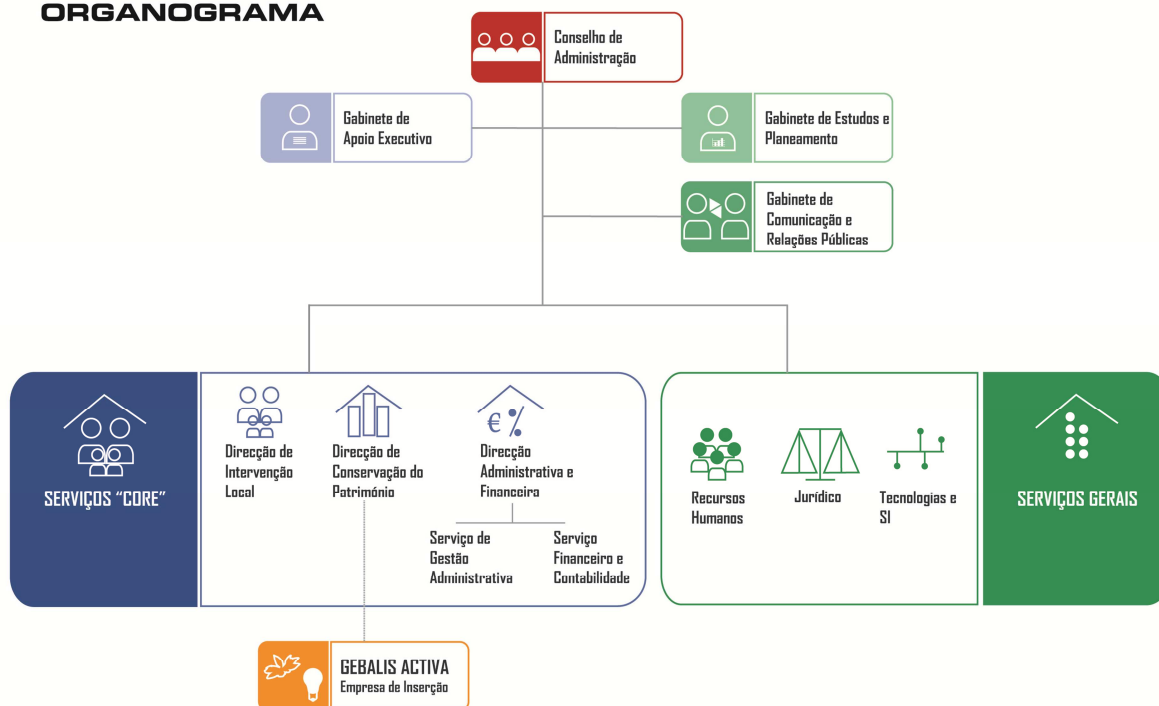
ORGANOGRAMA

Conselho de Administração

Gabinete de Apoio Executivo

Gabinete de Estudos e Planeamento

Gabinete de Comunicação e Relações Públicas

SERVIÇOS "CORE"

Direcção de Intervenção Local

Direcção de Conservação do Património

€ %

Direcção Administrativa e Financeira

Serviço de Gestão Administrativa

Serviço Financeiro e Contabilidade

Recursos Humanos

Jurídico

Tecnologias e SI

SERVIÇOS GERAIS

GEBALIS ACTIVA
Empresa de Inserção